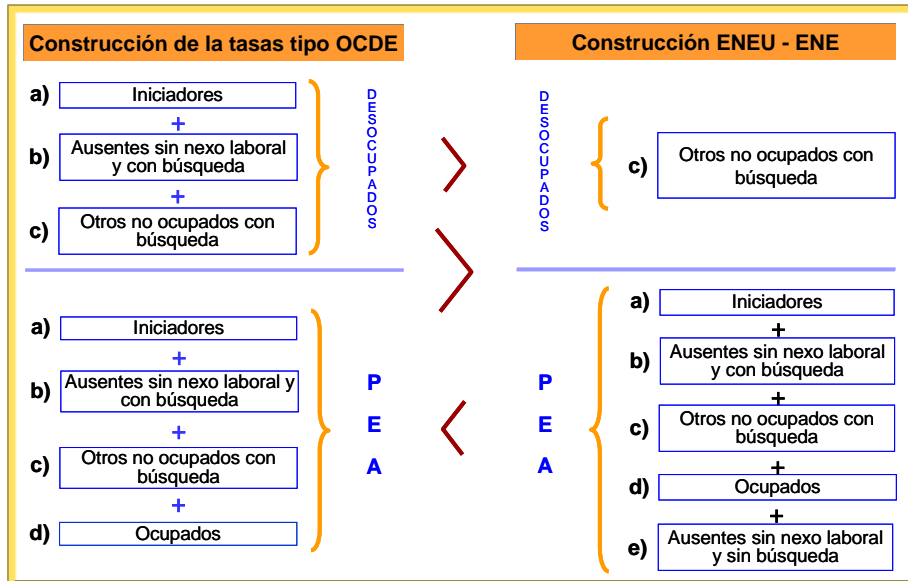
Construcción de la tasas tipo OCDE

a) Iniciadores
+
b) Ausentes sin nexo laboral y con búsqueda
+
c) Otros no ocupados con búsqueda

D E S O C U P A D O S

a) Iniciadores
+
b) Ausentes sin nexo laboral y con búsqueda
+
c) Otros no ocupados con búsqueda
+
d) Ocupados

P E A

Construcción ENEU - ENE

D E S O C U P A D O S

c) Otros no ocupados con búsqueda

P E A

a) Iniciadores
+
b) Ausentes sin nexo laboral y con búsqueda
+
c) Otros no ocupados con búsqueda
+
d) Ocupados
+
e) Ausentes sin nexo laboral y sin búsqueda